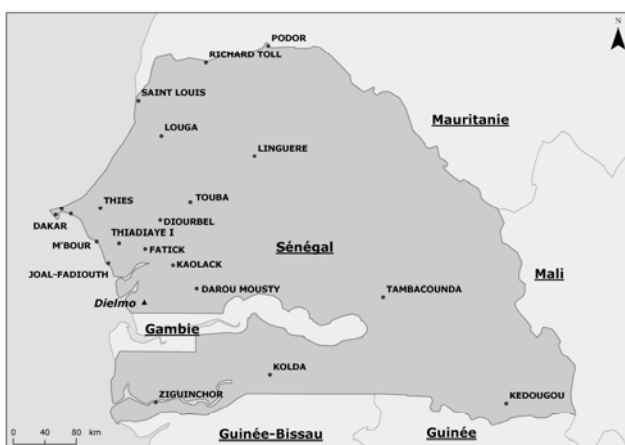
N

PODOR
RICHARD TOLL
SAINT LOUIS
LOUGA
Mauritanie
LINGUERE
THIES
TOUBA
DIOURBEL
DAKAR
THIADIAYE I
M'BOUR
FATICK
Sénégal
KAOLACK
JOAL-FADIOUTH
DAROU MOUSTY
TAMBACOUNDA
Mali
Dielmo
Gambie
KOLDA
ZIGUINCHOR
KEDOUGOU
0 40 80 km
Guinée-Bissau
Guinée